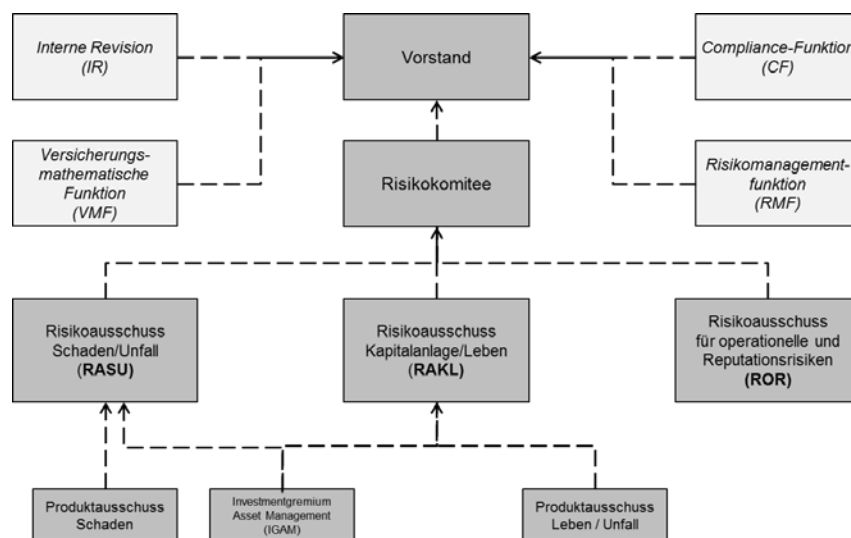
Interne Revision
(IR)

Vorstand

Compliance-Funktion
(CF)

Versicherungsmathematische
Funktion
(VMF)

Risikokomitee

Risikomanagementfunktion
(RMF)

Risikoausschuss
Schaden/Unfall
(RASU)

Risikoausschuss
Kapitalanlage/Leben
(RAKL)

Risikoausschuss
für operationelle und
Reputationsrisiken
(ROR)

Produktausschuss
Schaden

Investmentgremium
Asset Management
(IGAM)

Produktausschuss
Leben / Unfall